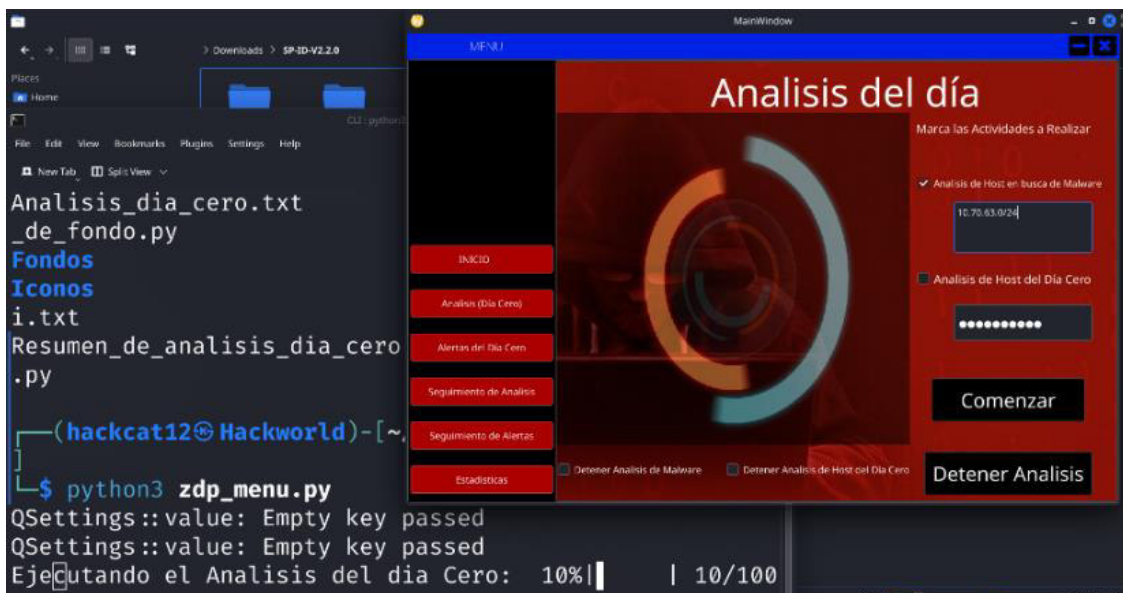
Downloads > SP-ID-V2.2.0
Places
Home
File Edit View Bookmarks Plugins Settings Help
New Tab Split View
CLI : python3
Analisis_dia_cero.txt
_de_fondo.py
Fondos
Iconos
i.txt
Resumen_de_analisis_dia_cero
.py
┌──(hackcat12㉿Hackworld)-[~,
]
└─$ python3 zdp_menu.py
QSettings::value: Empty key passed
QSettings::value: Empty key passed
Ejecutando el Analisis del dia Cero: 10%| | 10/100

MainWindow
MENU
Analisis del día
Marca las Actividades a Realizar
Analisis de Host en busca de Malware
10.70.63.0/24
Analisis de Host del Día Cero
●●●●●●●●●●●
Comenzar
INICIO
Analisis (Día Cero)
Alertas del Día Cero
Seguimiento de Analisis
Seguimiento de Alertas
Estadisticas
Detener Analisis de Malware
Detener Analisis de Host del Día Cero
Detener Analisis